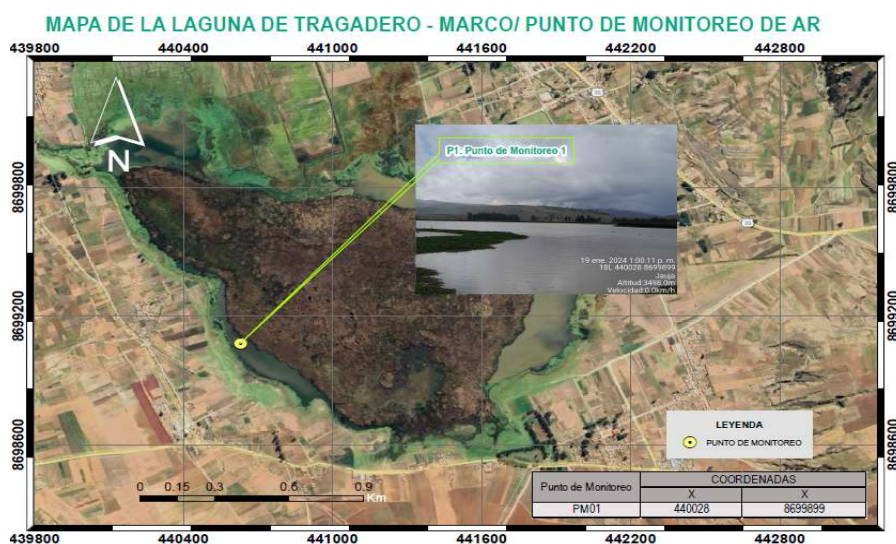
MAPA DE LA LAGUNA DE TRAGADERO - MARCO/ PUNTO DE MONITOREO DE AR

439800 440400 441000 441600 442200 442800

N

P1: Punto de Monitoreo 1

19 ene. 2024 1:00:11 p. m.
18L 440028 8699899
Jauja
Altitud:3498.0m
Velocidad:0.0Km/h

8699800
8699200
8698600

8699800
8699200
8698600

LEYENDA
PUNTO DE MONITOREO

0 0.15 0.3 0.6 0.9 Km

| Punto de Monitoreo | COORDENADAS | |
|---|---|---|
| | X | X |
| PM01 | 440028 | 8699899 |

439800 440400 441000 441600 442200 442800